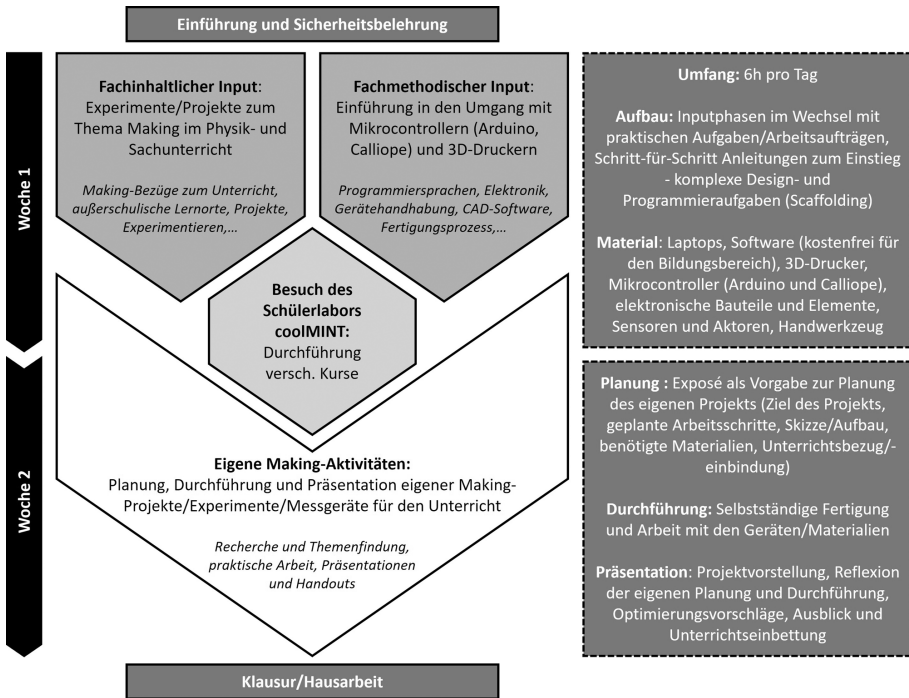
Einführung und Sicherheitsbelehrung

Woche 1

Fachinhaltlicher Input: Experimente/Projekte zum Thema Making im Physik- und Sachunterricht

Making-Bezüge zum Unterricht, außerschulische Lernorte, Projekte, Experimentieren,...

Fachmethodischer Input: Einführung in den Umgang mit Mikrocontrollern (Arduino, Calliope) und 3D-Druckern

Programmiersprachen, Elektronik, Gerätehandhabung, CAD-Software, Fertigungsprozess,...

Besuch des Schülerlabors coolMINT: Durchführung versch. Kurse

Umfang: 6h pro Tag

Aufbau: Inputphasen im Wechsel mit praktischen Aufgaben/Arbeitsaufträgen, Schritt-für-Schritt Anleitungen zum Einstieg - komplexe Design- und Programmieraufgaben (Scaffolding)

Material: Laptops, Software (kostenfrei für den Bildungsbereich), 3D-Drucker, Mikrocontroller (Arduino und Calliope), elektronische Bauteile und Elemente, Sensoren und Aktoren, Handwerkzeug

Woche 2

Eigene Making-Aktivitäten: Planung, Durchführung und Präsentation eigener Making-Projekte/Experimente/Messgeräte für den Unterricht

Recherche und Themenfindung, praktische Arbeit, Präsentationen und Handouts

Planung : Exposé als Vorgabe zur Planung des eigenen Projekts (Ziel des Projekts, geplante Arbeitsschritte, Skizze/Aufbau, benötigte Materialien, Unterrichtsbezug/-einbindung)

Durchführung: Selbstständige Fertigung und Arbeit mit den Geräten/Materialien

Präsentation: Projektvorstellung, Reflexion der eigenen Planung und Durchführung, Optimierungsvorschläge, Ausblick und Unterrichtseinbettung

Klausur/Hausarbeit